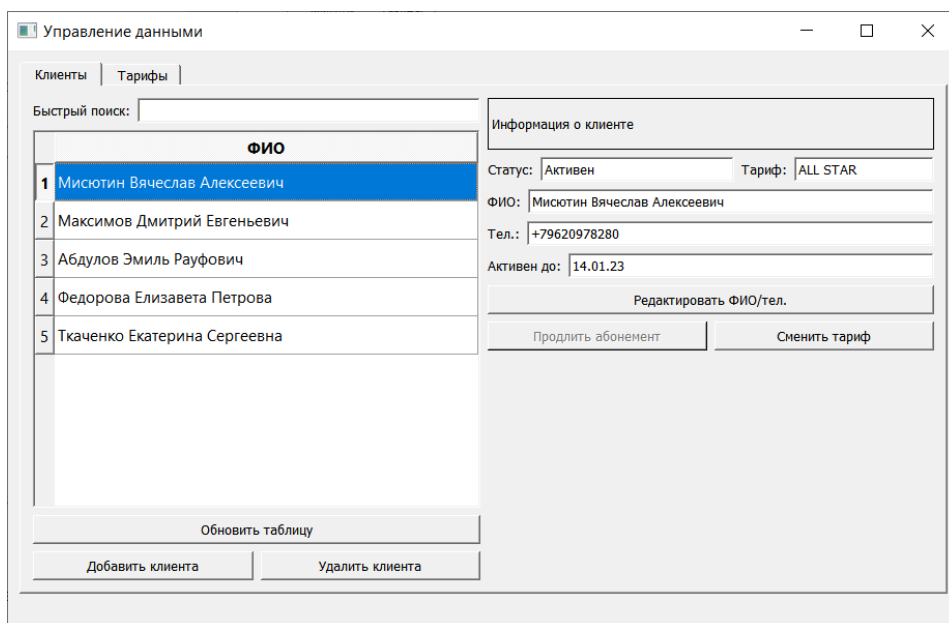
Управление данными

Клиенты | Тарифы

Быстрый поиск:

| | ФИО |
|---|---|
| 1 | Мисютин Вячеслав Алексеевич |
| 2 | Максимов Дмитрий Евгеньевич |
| 3 | Абдулов Эмиль Рауфович |
| 4 | Федорова Елизавета Петрова |
| 5 | Ткаченко Екатерина Сергеевна |

Обновить таблицу

Добавить клиента

Удалить клиента

Информация о клиенте

Статус: Активен

Тариф: ALL STAR

ФИО: Мисютин Вячеслав Алексеевич

Тел.: +79620978280

Активен до: 14.01.23

Редактировать ФИО/тел.

Продлить абонемент

Сменить тариф